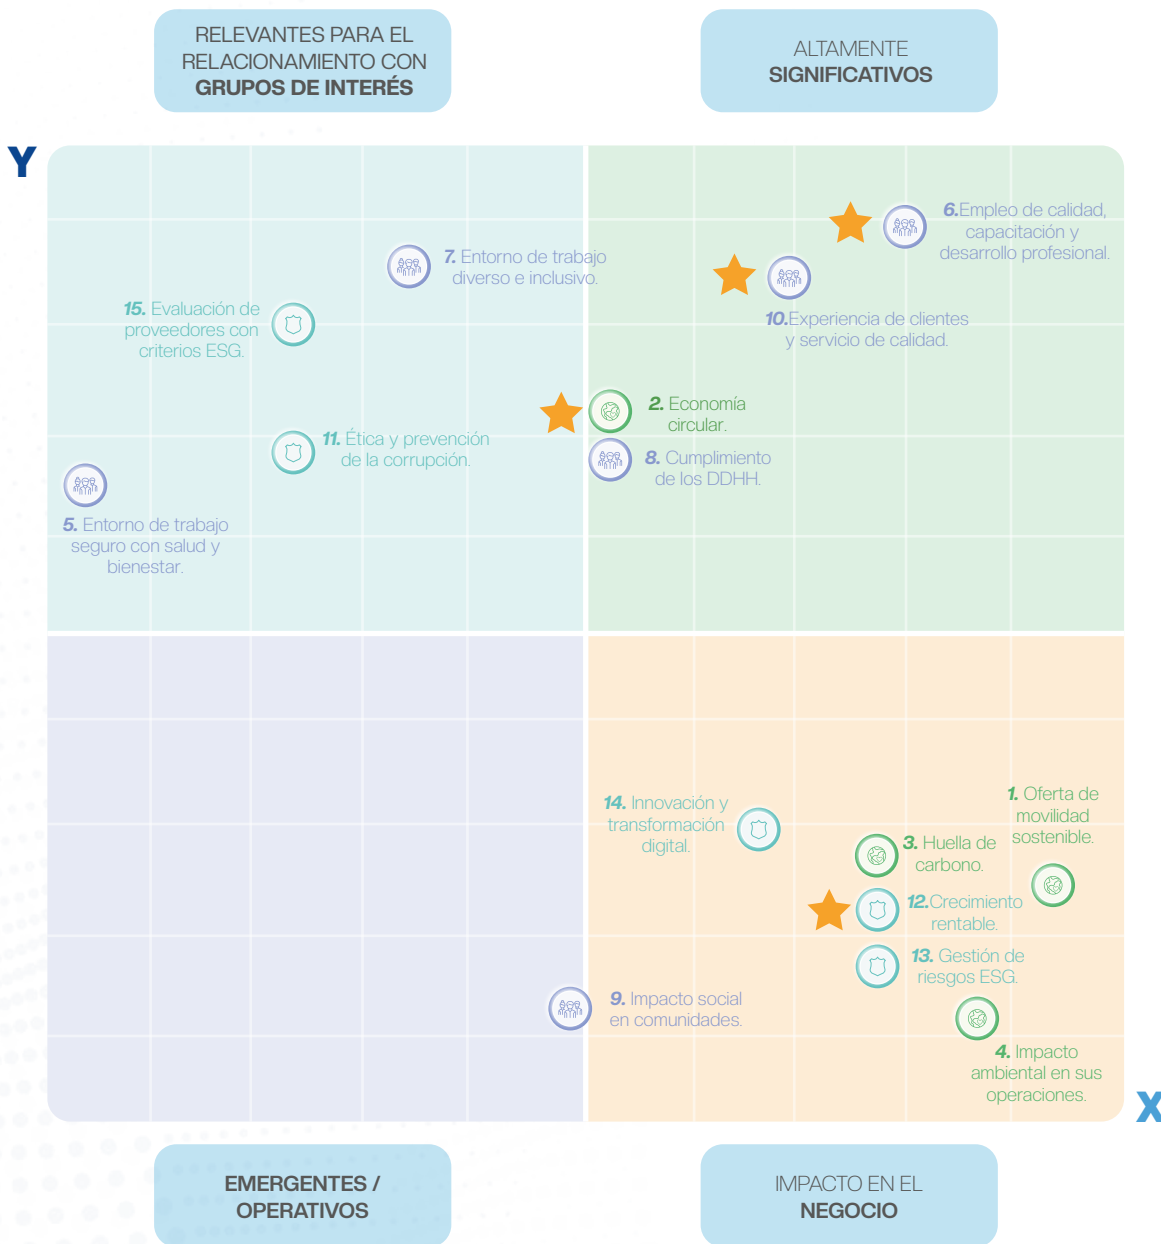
RELEVANTES PARA EL RELACIONAMIENTO CON **GRUPOS DE INTERÉS**

ALTAMENTE **SIGNIFICATIVOS**

Y

7. Entorno de trabajo diverso e inclusivo.

6. Empleo de calidad, capacitación y desarrollo profesional.

10. Experiencia de clientes y servicio de calidad.

15. Evaluación de proveedores con criterios ESG.

2. Economía circular.

11. Ética y prevención de la corrupción.

8. Cumplimiento de los DDHH.

5. Entorno de trabajo seguro con salud y bienestar.

14. Innovación y transformación digital.

1. Oferta de movilidad sostenible.

3. Huella de carbono.

12. Crecimiento rentable.

13. Gestión de riesgos ESG.

9. Impacto social en comunidades.

4. Impacto ambiental en sus operaciones.

X

**EMERGENTES / OPERATIVOS**

IMPACTO EN EL **NEGOCIO**